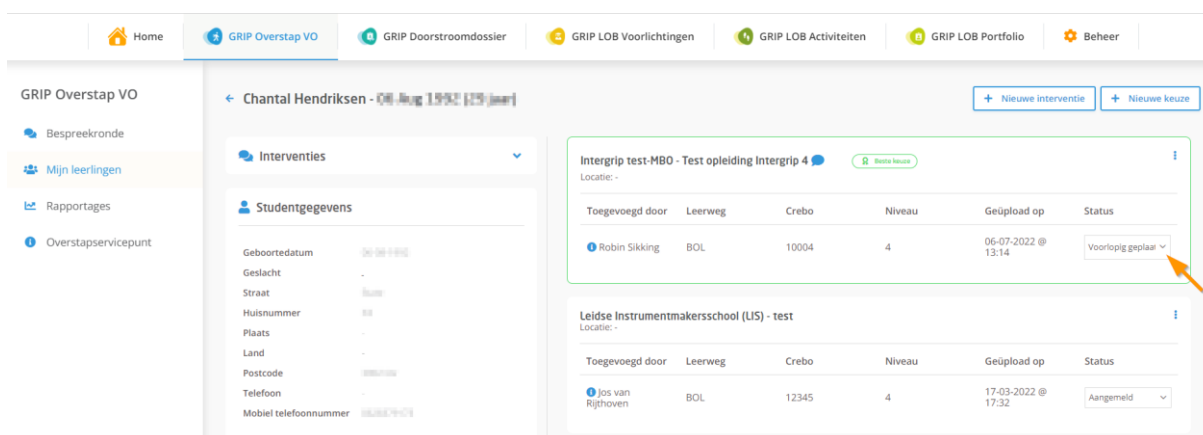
Home | GRIP Overstap VO | GRIP Doorstroomdossier | GRIP LOB Voorlichtingen | GRIP LOB Activiteiten | GRIP LOB Portfolio | Beheer

GRIP Overstap VO

Bespreekronde
Mijn leerlingen
Rapportages
Overstapservicepunt

← Chantal Hendriksen - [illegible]

+ Nieuwe interventie
+ Nieuwe keuze

Interventies

Studentgegevens

Geboortedatum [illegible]
Geslacht -
Straat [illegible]
Huisnummer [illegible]
Plaats -
Land -
Postcode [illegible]
Telefoon -
Mobiel telefoonnummer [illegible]

Intergrip test-MBO - Test opleiding Intergrip 4
Beste keuze
Locatie: -

| Toegevoegd door | Leerweg | Crebo | Niveau | Geüpload op | Status |
|---|---|---|---|---|---|
| Robin Sikking | BOL | 10004 | 4 | 06-07-2022 @ 13:14 | Voorlopig geplaa |

Leidse Instrumentmakersschool (LIS) - test
Locatie: -

| Toegevoegd door | Leerweg | Crebo | Niveau | Geüpload op | Status |
|---|---|---|---|---|---|
| Jos van Rijthoven | BOL | 12345 | 4 | 17-03-2022 @ 17:32 | Aangemeld |